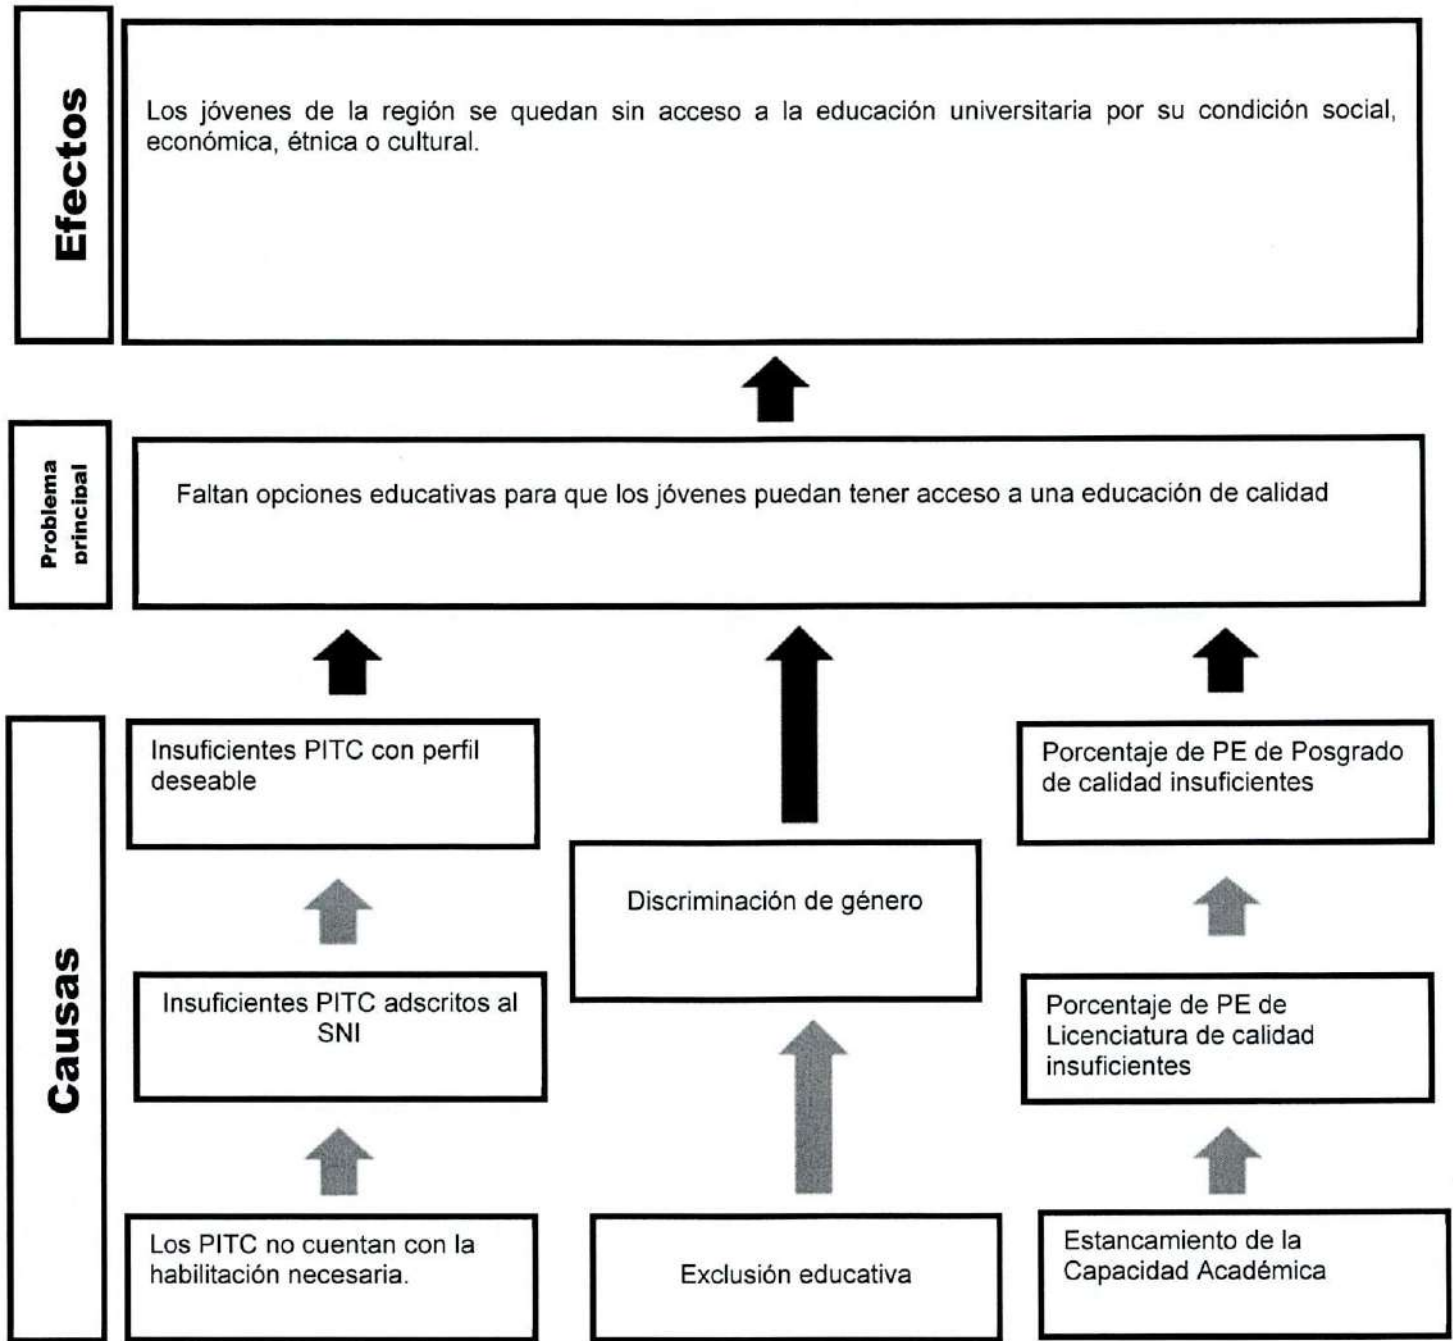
Efectos

Los jóvenes de la región se quedan sin acceso a la educación universitaria por su condición social, económica, étnica o cultural.

Problema principal

Faltan opciones educativas para que los jóvenes puedan tener acceso a una educación de calidad

Causas

Insuficientes PITC con perfil deseable

Insuficientes PITC adscritos al SNI

Los PITC no cuentan con la habilitación necesaria.

Discriminación de género

Exclusión educativa

Porcentaje de PE de Posgrado de calidad insuficientes

Porcentaje de PE de Licenciatura de calidad insuficientes

Estancamiento de la Capacidad Académica